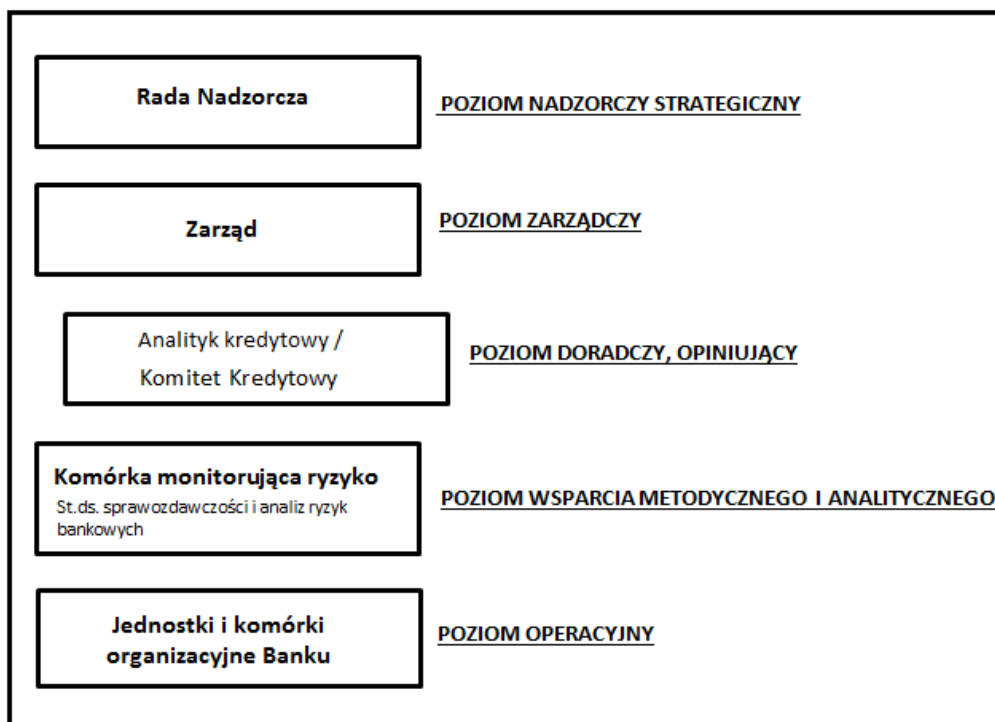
Rada Nadzorcza

POZIOM NADZORCZY STRATEGICZNY

Zarząd

POZIOM ZARZĄDCZY

Analityk kredytowy / Komitet Kredytowy

POZIOM DORADCZY, OPINIUJĄCY

Komórka monitorująca ryzyko
St.ds. sprawozdawczości i analiz ryzyk bankowych

POZIOM WSPARCIA METODYCZNEGO I ANALITYCZNEGO

Jednostki i komórki organizacyjne Banku

POZIOM OPERACYJNY